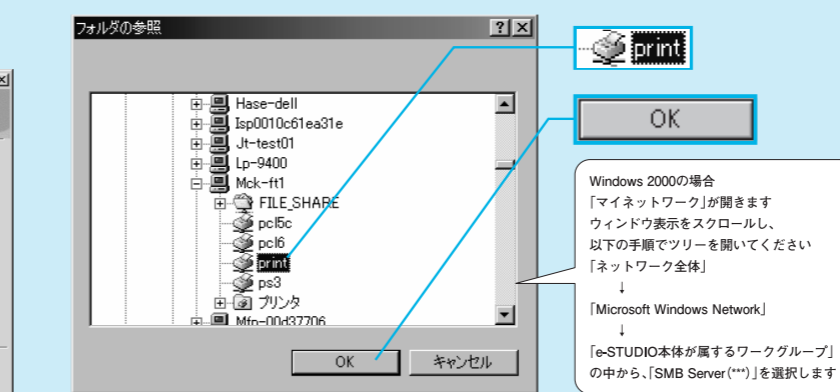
フォルダの参照

? X

Hase-dell
Isp0010c61ea31e
Jt-test01
Lp-9400
Mck-ft1
FILE_SHARE
pcl5c
pcl6
print
ps3
プリンタ
Mfp-00d37706

OK キャンセル

print

OK

Windows 2000の場合
「マイネットワーク」が開きます
ウィンドウ表示をスクロールし、
以下の手順でツリーを開いてください
「ネットワーク全体」
↓
「Microsoft Windows Network」
↓
「e-STUDIO本体が属するワークグループ」の中から、「SMB Server(***)」を選択します